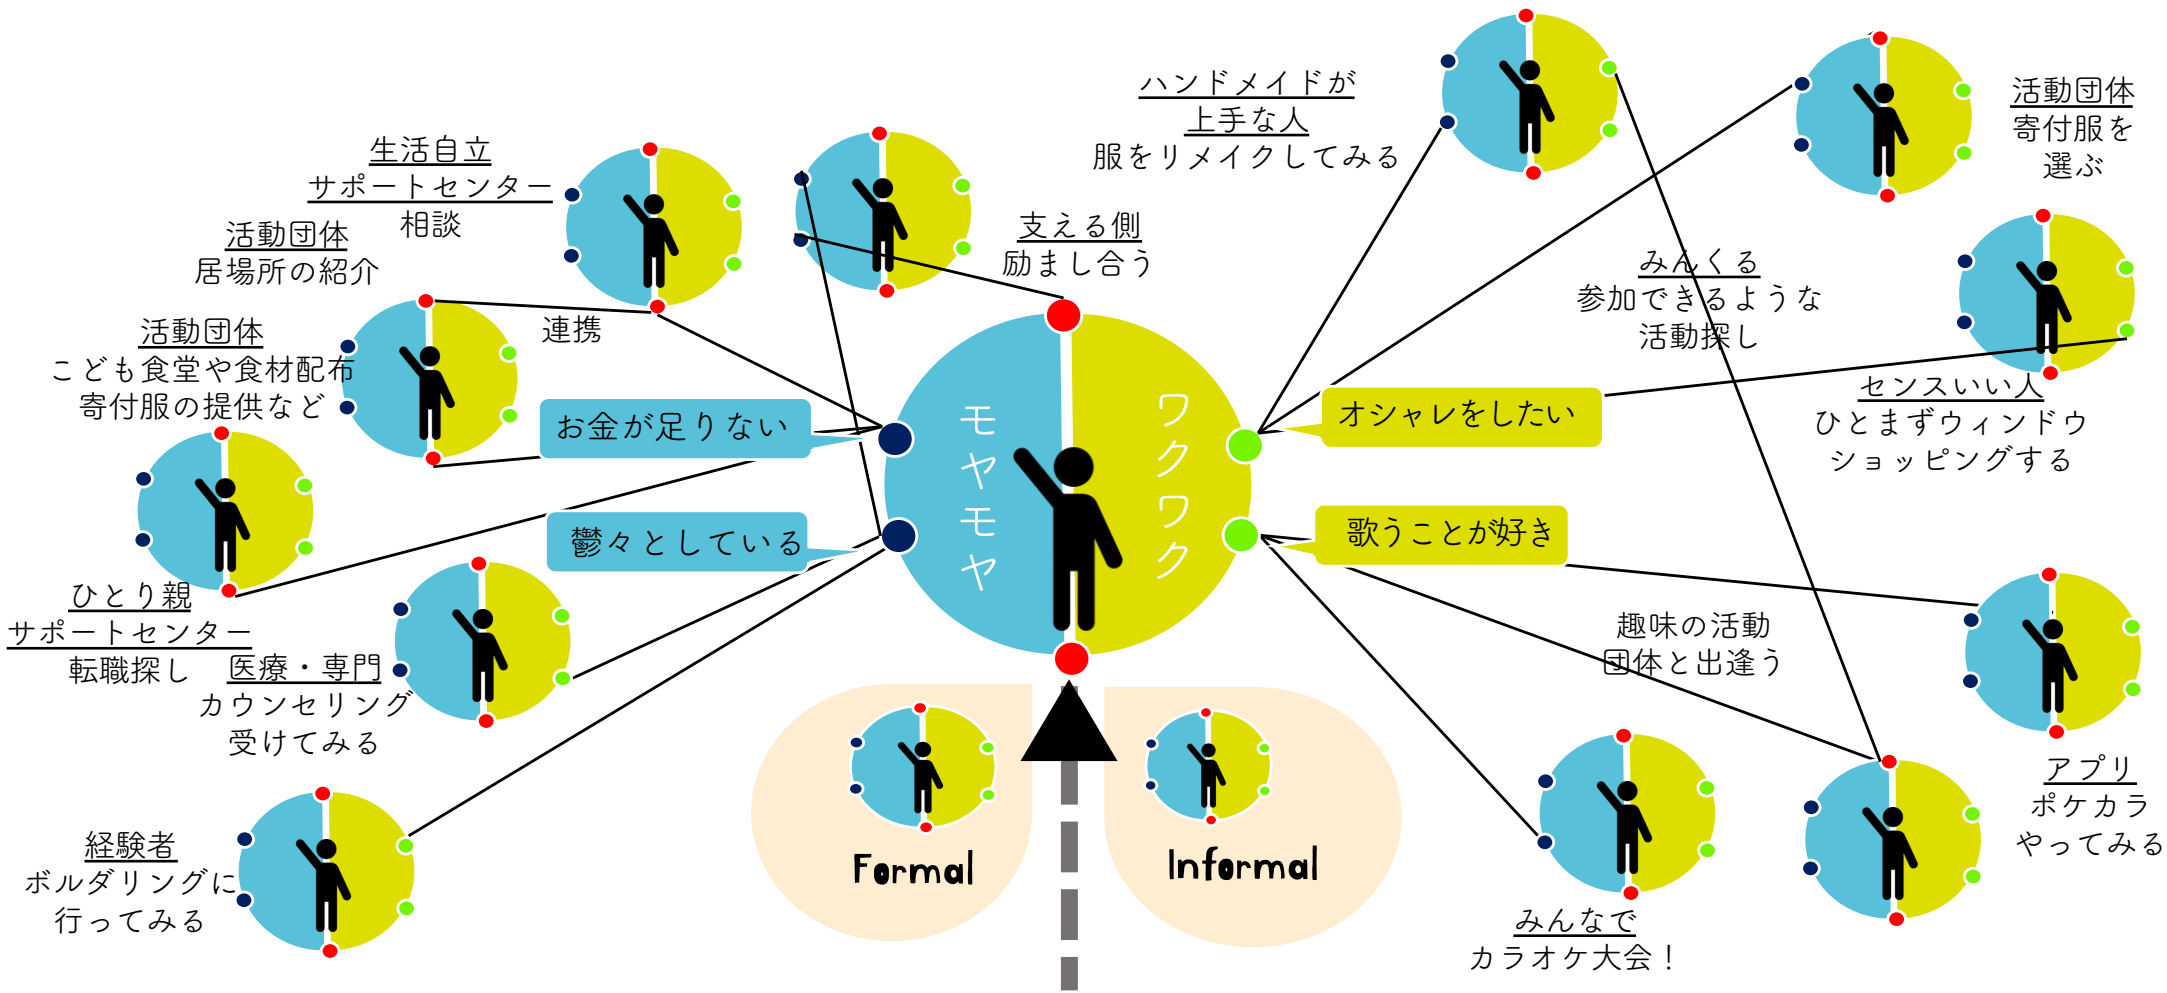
生活自立
サポートセンター
相談

活動団体
居場所の紹介

活動団体
こども食堂や食材配布
寄付服の提供など

連携

お金が足りない

鬱々としている

ひとり親
サポートセンター
転職探し

医療・専門
カウンセリング
受けてみる

経験者
ボルダリングに
行ってみる

支える側
励まし合う

モヤモヤ

ワクワク

Formal

Informal

ハンドメイドが
上手な人
服をリメイクしてみる

活動団体
寄付服を
選ぶ

みんくる
参加できるような
活動探し

オシャレをしたい

センスいい人
ひとまずウィンドウ
ショッピングする

歌うことが好き

趣味の活動
団体と出逢う

アプリ
ポケカラ
やってみる

みんなで
カラオケ大会！